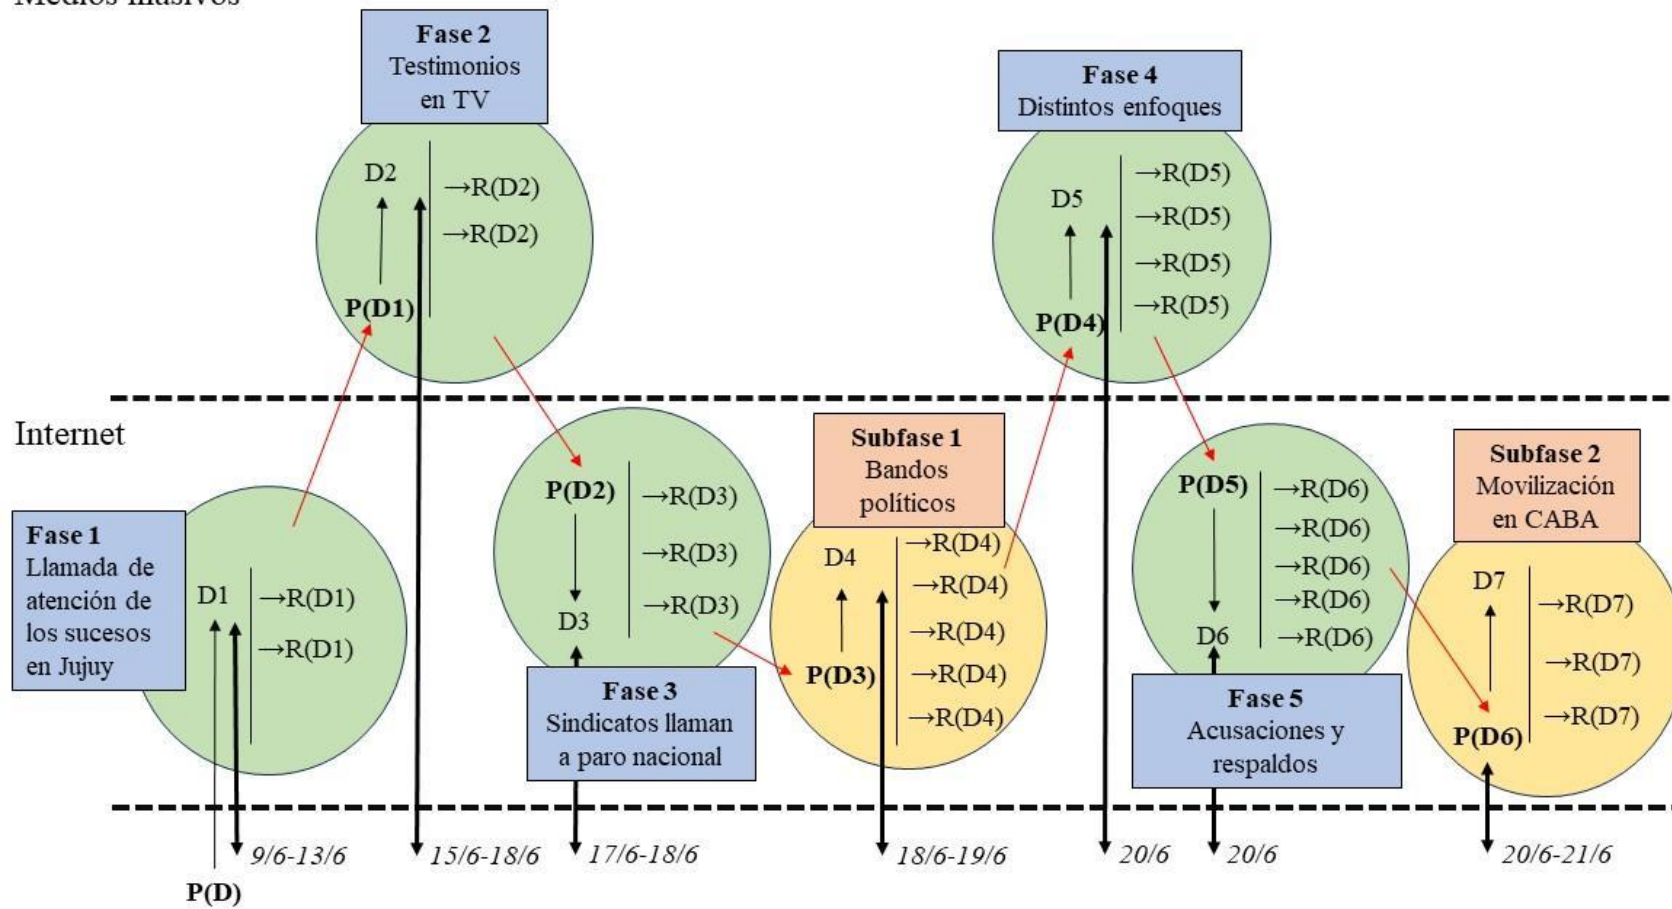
Medios masivos

**Fase 2**
Testimonios en TV

D2
→R(D2)
→R(D2)
P(D1)

**Fase 4**
Distintos enfoques

D5
→R(D5)
→R(D5)
→R(D5)
→R(D5)
P(D4)

Internet

**Fase 1**
Llamada de atención de los sucesos en Jujuy

D1
→R(D1)
→R(D1)

P(D2)
→R(D3)
→R(D3)
→R(D3)
D3

**Fase 3**
Sindicatos llaman a paro nacional

**Subfase 1**
Bandos políticos

D4
→R(D4)
→R(D4)
→R(D4)
→R(D4)
→R(D4)
P(D3)

P(D5)
→R(D6)
→R(D6)
→R(D6)
→R(D6)
→R(D6)
D6

**Fase 5**
Acusaciones y respaldos

**Subfase 2**
Movilización en CABA

D7
→R(D7)
→R(D7)
→R(D7)
P(D6)

9/6-13/6
P(D)
15/6-18/6
17/6-18/6
18/6-19/6
20/6
20/6
20/6-21/6